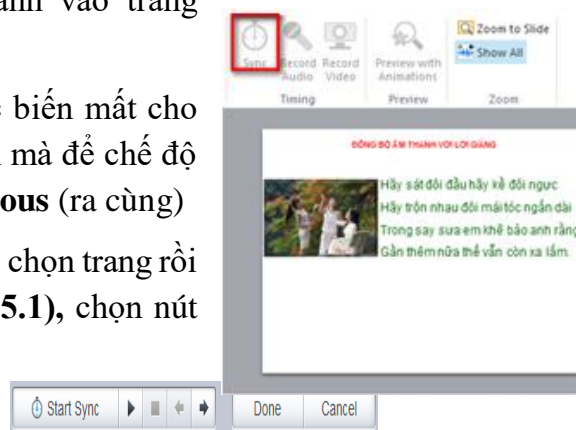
anh vào trang

biến mất cho
mà để chế độ
ous (ra cùng)

chọn trang rồi
5.1), chọn nút

Sync
Record Audio
Record Video
Timing
Preview with Animations
Preview
Zoom to Slide
Show All
Zoom

ĐỒNG BỘ ÂM THANH VỚI LỜI GIẢNG

Hãy sát đôi đầu hãy kề đôi ngực
Hãy trộn nhau đôi mái tóc ngắn dài
Trong say sưa em khẽ bảo anh rằng
Gần thêm nữa thế vẫn còn xa lắm.

Start Sync
Done
Cancel